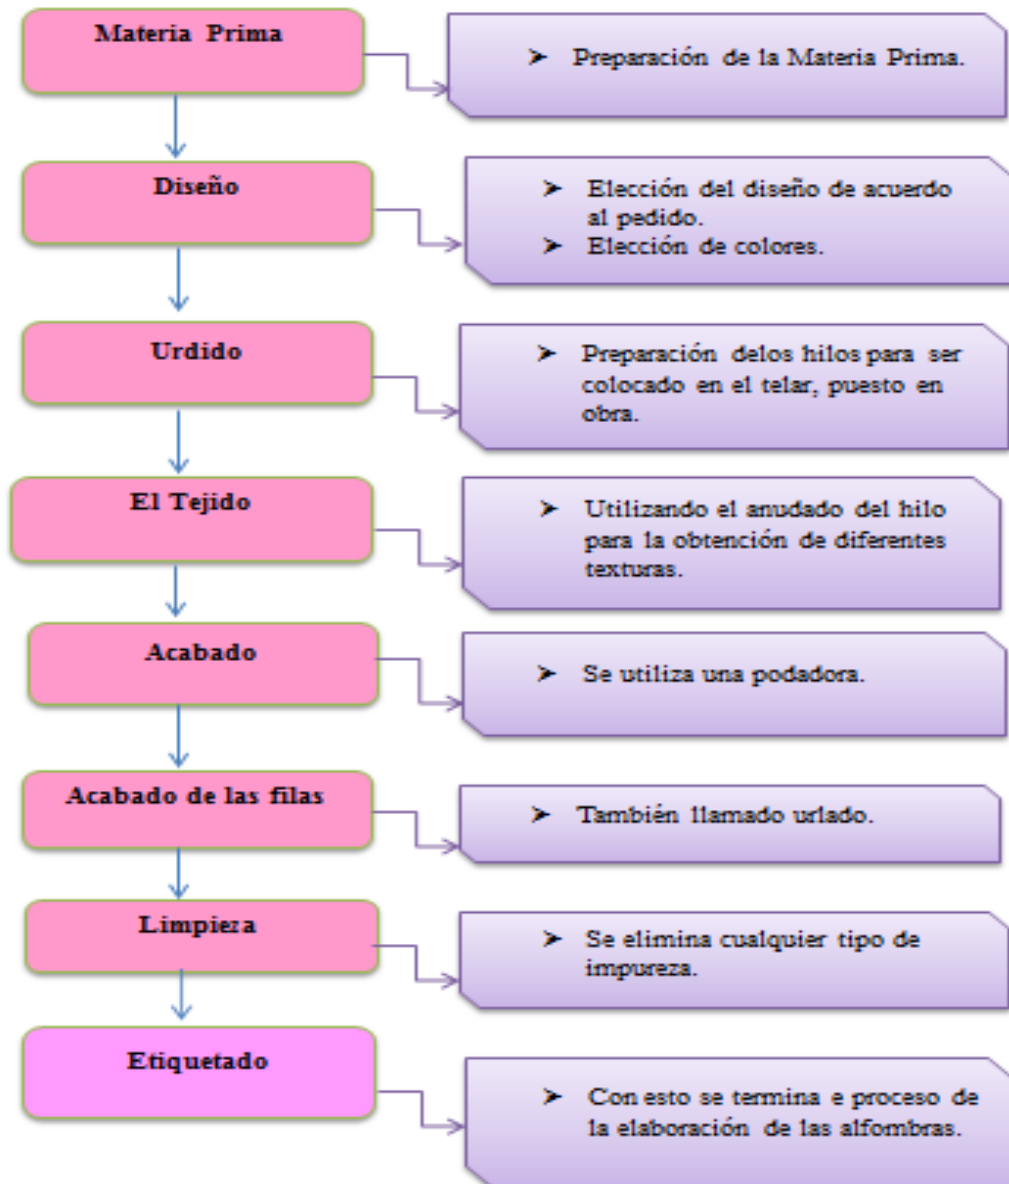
Materia Prima

➢ Preparación de la Materia Prima.

Diseño

➢ Elección del diseño de acuerdo al pedido.
➢ Elección de colores.

Urdido

➢ Preparación delos hilos para ser colocado en el telar, puesto en obra.

El Tejido

➢ Utilizando el anudado del hilo para la obtención de diferentes texturas.

Acabado

➢ Se utiliza una podadora.

Acabado de las filas

➢ También llamado urlado.

Limpieza

➢ Se elimina cualquier tipo de impureza.

Etiquetado

➢ Con esto se termina e proceso de la elaboración de las alfombras.